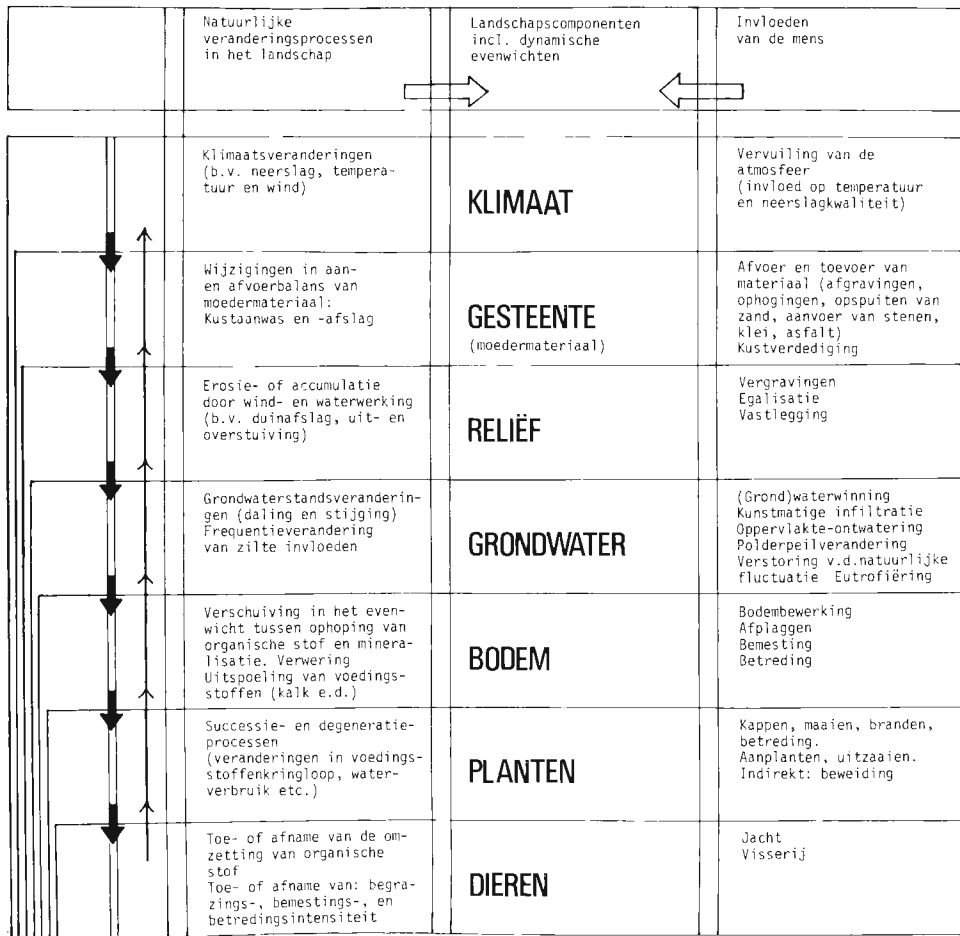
| Natuurlijke veranderingsprocessen in het landschap | Landschapscomponenten incl. dynamische evenwichten | Invloeden van de mens |
|---|---|---|
| Klimaatsveranderingen (b.v. neerslag, temperatuur en wind) | KLIMAAT | Vervuiling van de atmosfeer (invloed op temperatuur en neerslagkwaliteit) |
| Wijzigingen in aan- en afvoerbalans van moedermateriaal: Kustaanwas en -afslag | GESTEENTE (moedermateriaal) | Afvoer en toevoer van materiaal (afgravingen, ophogingen, opspuiten van zand, aanvoer van stenen, klei, asfalt) Kustverdediging |
| Erosie- of accumulatie door wind- en waterwerking (b.v. duinafslag, uit- en overstuiving) | RELIËF | Vergravingen Egalisatie Vastlegging |
| Grondwaterstandsveranderingen (daling en stijging) Frequentieverandering van zilte invloeden | GRONDWATER | (Grond)waterwinning Kunstmatige infiltratie Oppervlakte-ontwatering Polderpeilverandering Verstoring v.d.natuurlijke fluctuatie Eutrofiëring |
| Verschuiving in het evenwicht tussen ophoping van organische stof en mineralisatie. Verwering Uitspoeling van voedingsstoffen (kalk e.d.) | BODEM | Bodembewerking Afplaggen Bemesting Betreding |
| Successie- en degeneratieprocessen (veranderingen in voedingsstoffenkringloop, waterverbruik etc.) | PLANTEN | Kappen, maaien, branden, betreding. Aanplanten, uitzaaien. Indirekt: beweiding |
| Toe- of afname van de omzetting van organische stof Toe- of afname van: begrazings-, bemestings-, en betredingsintensiteit | DIEREN | Jacht Visserij |